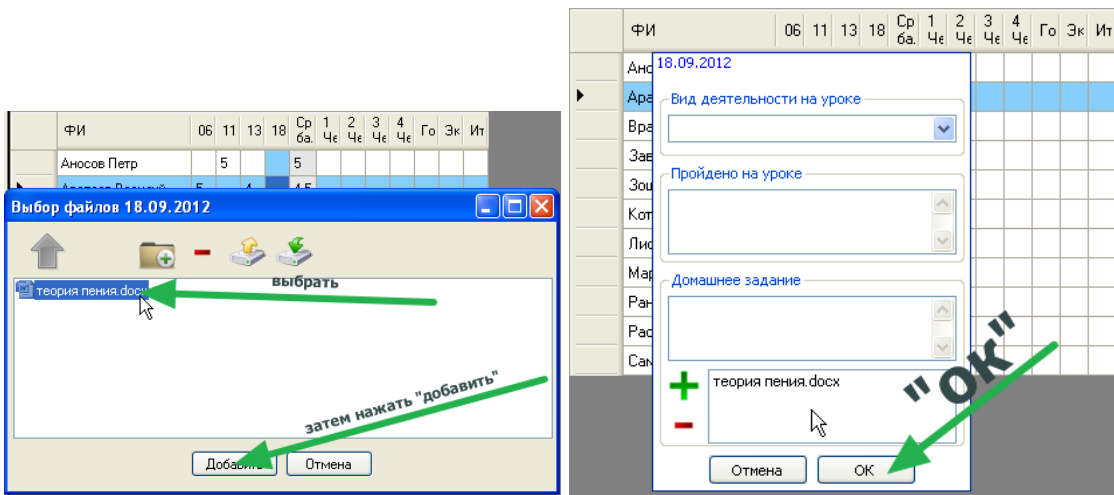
| | ФИ | 06 | 11 | 13 | 18 | Ср ба. | 1 Че | 2 Че | 3 Че | 4 Че | Го | Эк | Ит |
|---|---|---|---|---|---|---|---|---|---|---|---|---|---|
| | Аносов Петр | | 5 | | | 5 | | | | | | | |
| ▶ | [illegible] | 5 | | 4 | | 4.5 | | | | | | | |

Выбор файлов 18.09.2012

теория пения.docx

выбрать

затем нажать "добавить"

Добавить Отмена

| | ФИ | 06 | 11 | 13 | 18 | Ср ба. | 1 Че | 2 Че | 3 Че | 4 Че | Го | Эк | Ит |
|---|---|---|---|---|---|---|---|---|---|---|---|---|---|
| | Анс | | | | | | | | | | | | |
| ▶ | Ара | | | | | | | | | | | | |
| | Вра | | | | | | | | | | | | |
| | Зав | | | | | | | | | | | | |
| | Зоц | | | | | | | | | | | | |
| | Кот | | | | | | | | | | | | |
| | Лис | | | | | | | | | | | | |
| | Мар | | | | | | | | | | | | |
| | Ран | | | | | | | | | | | | |
| | Рас | | | | | | | | | | | | |
| | Сам | | | | | | | | | | | | |

18.09.2012

Вид деятельности на уроке

Пройдено на уроке

Домашнее задание

теория пения.docx

Отмена ОК

"ОК"